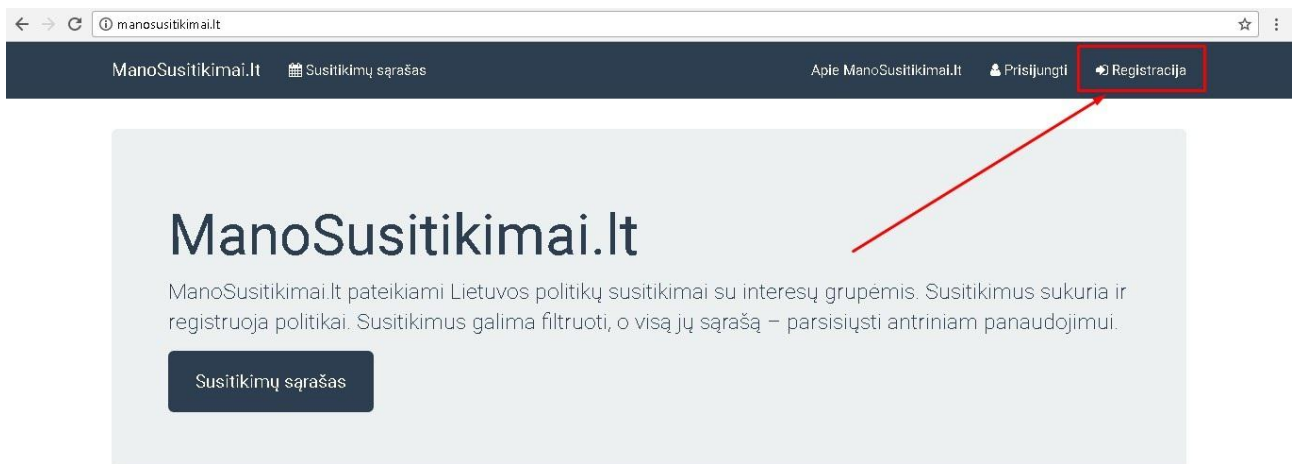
manosusitikimai.lt

ManoSusitikimai.lt Susitikimų sąrašas Apie ManoSusitikimai.lt Prisijungti Registracija

ManoSusitikimai.lt

ManoSusitikimai.lt pateikiami Lietuvos politikų susitikimai su interesų grupėmis. Susitikimus sukuria ir registruoja politikai. Susitikimus galima filtruoti, o visą jų sąrašą – parsisiųsti antriniam panaudojimui.

Susitikimų sąrašas